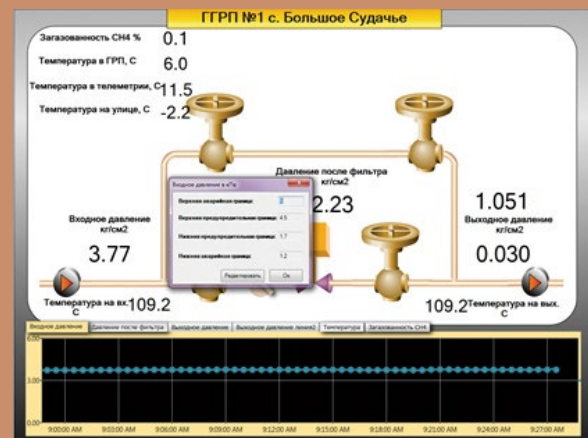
ГГРП №1 с. Большое Судачье

Загазованность СН4 % 0.1

Температура в ГРП, С 6.0

Температура в телеметрии, С 11.5

Температура на улице, С -2.2

Давление после фильтра кг/см2

2.23

Входное давление в кПа

Верхняя аварийная граница: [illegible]

Верхняя предупредительная граница: 4.5

Нижняя предупредительная граница: 1.7

Нижняя аварийная граница: 1.2

Редактировать

Ok

Входное давление кг/см2

3.77

1.051

Выходное давление кг/см2

0.030

Температура на вх. С 109.2

109.2 Температура на вых. С

Входное давление | Давление после фильтра | Выходное давление | Выходное давление (мин) | Температура | Загазованность СН4

6.00

3.00

0.00

9:00:00 AM | 9:03:00 AM | 9:06:00 AM | 9:09:00 AM | 9:12:00 AM | 9:15:00 AM | 9:18:00 AM | 9:21:00 AM | 9:24:00 AM | 9:27:00 AM